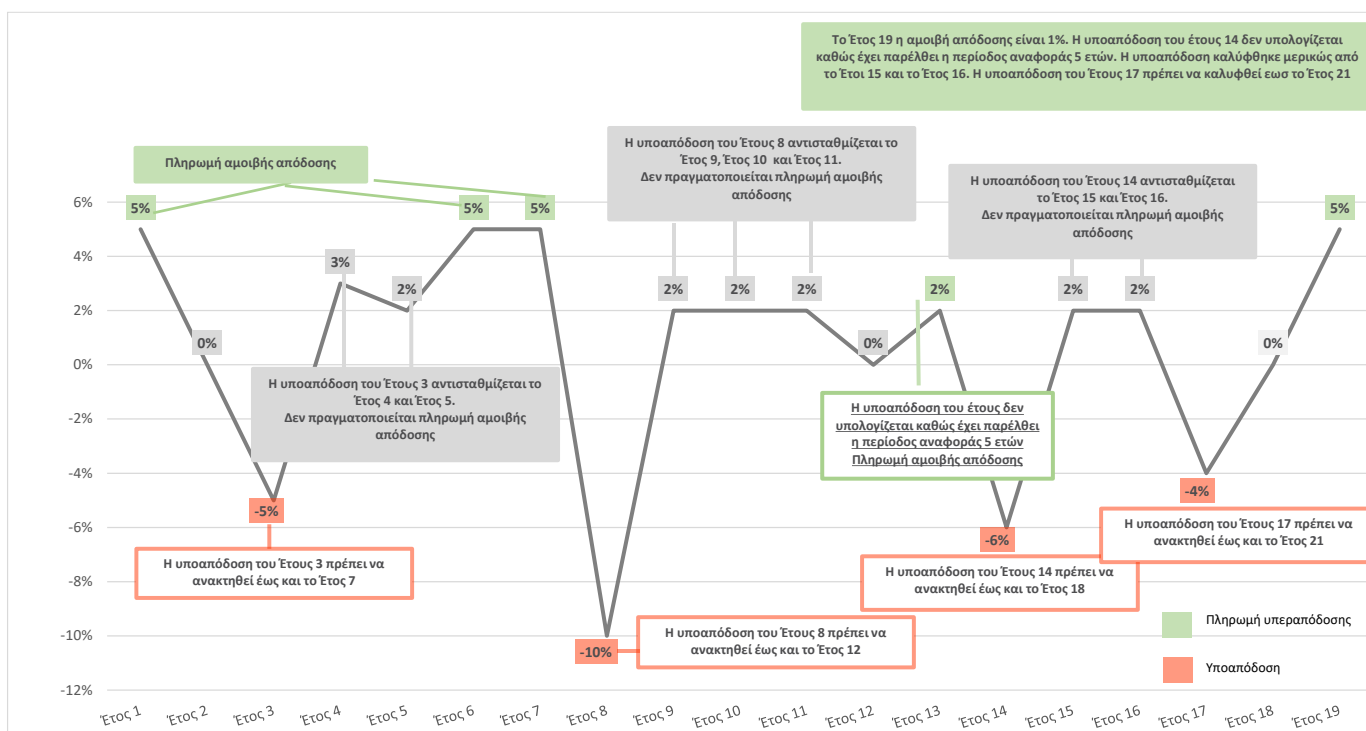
Το Έτος 19 η αμοιβή απόδοσης είναι 1%. Η υποαπόδοση του έτους 14 δεν υπολογίζεται καθώς έχει παρέλθει η περίοδος αναφοράς 5 ετών. Η υποαπόδοση καλύφθηκε μερικώς από το Έτοι 15 και το Έτος 16. Η υποαπόδοση του Έτους 17 πρέπει να καλυφθεί εως το Έτος 21

Πληρωμή αμοιβής απόδοσης

Η υποαπόδοση του Έτους 8 αντισταθμίζεται το Έτος 9, Έτος 10 και Έτος 11. Δεν πραγματοποιείται πληρωμή αμοιβής απόδοσης

Η υποαπόδοση του Έτους 14 αντισταθμίζεται το Έτος 15 και Έτος 16. Δεν πραγματοποιείται πληρωμή αμοιβής απόδοσης

6%
4%
2%
0%
-2%
-4%
-6%
-8%
-10%
-12%

5%
0%
-5%
3%
2%
5%
5%
-10%
2%
2%
2%
0%
2%
-6%
2%
2%
-4%
0%
5%

Η υποαπόδοση του Έτους 3 αντισταθμίζεται το Έτος 4 και Έτος 5. Δεν πραγματοποιείται πληρωμή αμοιβής απόδοσης

Η υποαπόδοση του έτους δεν υπολογίζεται καθώς έχει παρέλθει η περίοδος αναφοράς 5 ετών Πληρωμή αμοιβής απόδοσης

Η υποαπόδοση του Έτους 3 πρέπει να ανακτηθεί έως και το Έτος 7

Η υποαπόδοση του Έτους 8 πρέπει να ανακτηθεί έως και το Έτος 12

Η υποαπόδοση του Έτους 14 πρέπει να ανακτηθεί έως και το Έτος 18

Η υποαπόδοση του Έτους 17 πρέπει να ανακτηθεί έως και το Έτος 21

Πληρωμή υπεραπόδοσης

Υποαπόδοση

Έτος 1 Έτος 2 Έτος 3 Έτος 4 Έτος 5 Έτος 6 Έτος 7 Έτος 8 Έτος 9 Έτος 10 Έτος 11 Έτος 12 Έτος 13 Έτος 14 Έτος 15 Έτος 16 Έτος 17 Έτος 18 Έτος 19